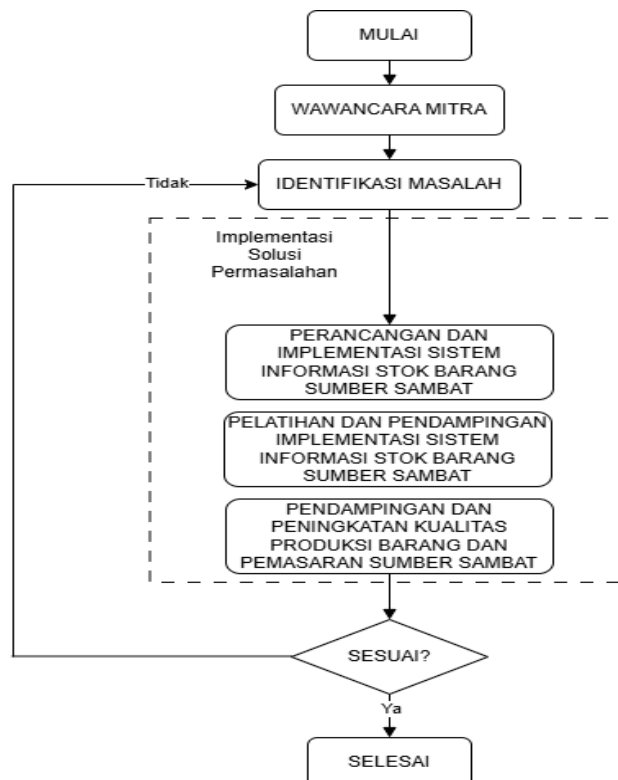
MULAI

WAWANCARA MITRA

Tidak

IDENTIFIKASI MASALAH

Implementasi Solusi Permasalahan

PERANCANGAN DAN IMPLEMENTASI SISTEM INFORMASI STOK BARANG SUMBER SAMBAT

PELATIHAN DAN PENDAMPINGAN IMPLEMENTASI SISTEM INFORMASI STOK BARANG SUMBER SAMBAT

PENDAMPINGAN DAN PENINGKATAN KUALITAS PRODUKSI BARANG DAN PEMASARAN SUMBER SAMBAT

SESUAI?

Ya

SELESAI